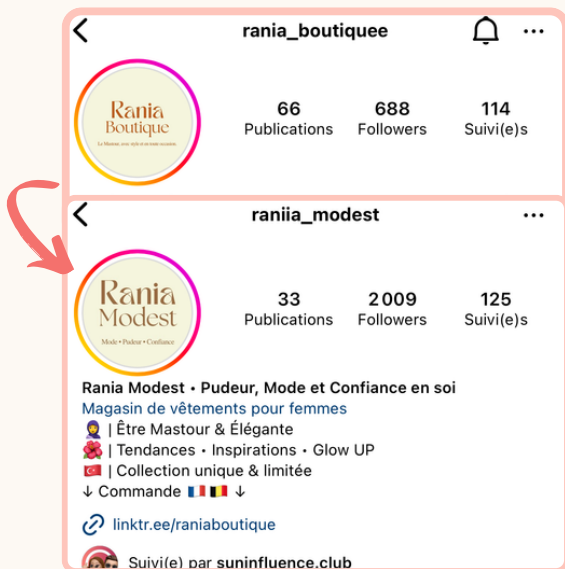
rania_boutiquee

Rania Boutique
La Mastour avec style et en toute occasion

66 Publications
688 Followers
114 Suivi(e)s

raniia_modest

Rania Modest
Mode • Pudeur • Confiance

33 Publications
2 009 Followers
125 Suivi(e)s

Rania Modest • Pudeur, Mode et Confiance en soi
Magasin de vêtements pour femmes
🧕 | Être Mastour & Élégante
🌺 | Tendances • Inspirations • Glow UP
🇹🇷 | Collection unique & limitée
↓ Commande 🇫🇷🇧🇪 ↓

linktr.ee/raniaboutique

Suivi(e) par suninfluence.club